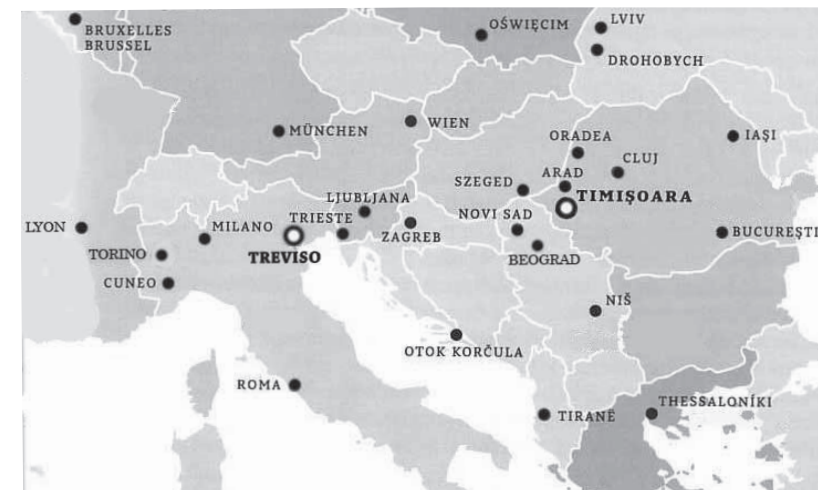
BRUXELLES
BRUSSEL
OŚWIĘCIM
LVIV
DROHOBYCH
MÜNCHEN
WIEN
ORADEA
IAŞI
CLUJ
ARAD
SZEGED
TIMIŞOARA
LJUBLJANA
LYON
MILANO
TRIESTE
NOVI SAD
TORINO
TREVISO
ZAGREB
BUCUREŞTI
BEOGRAD
CUNEO
NIŠ
OTOK KORČULA
ROMA
TIRANË
THESSALONÍKI